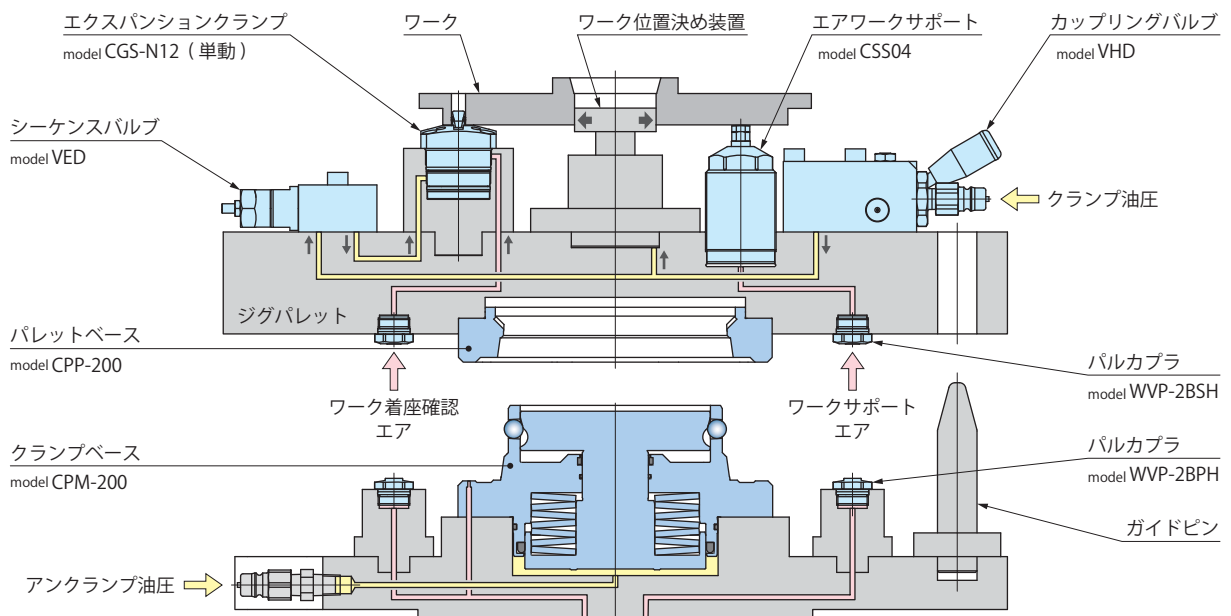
エクスパンションクランプ
model CGS-N12（単動）

ワーク

ワーク位置決め装置

エアワークサポート
model CSS04

カップリングバルブ
model VHD

シーケンスバルブ
model VED

クランプ油圧

ジグパレット

パレットベース
model CPP-200

パルカプラ
model WVP-2BSH

ワーク着座確認
エア

ワークサポート
エア

クランプベース
model CPM-200

パルカプラ
model WVP-2BPH

ガイドピン

アンクランプ油圧